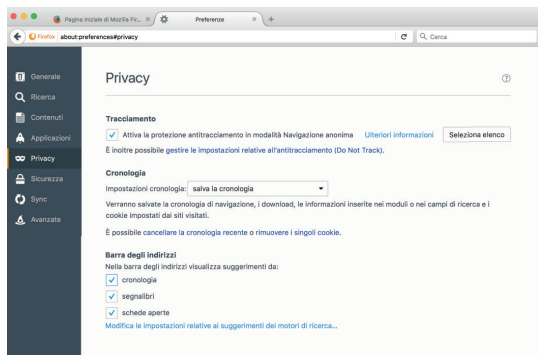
Pagina iniziale di Mozilla Fir... ×
Preferenze ×
+

Firefox about:preferences#privacy
Cerca

Generale
Ricerca
Contenuti
Applicazioni
Privacy
Sicurezza
Sync
Avanzate

Privacy

Tracciamento
Attiva la protezione antitracciamento in modalità Navigazione anonima Ulteriori informazioni
Seleziona elenco
È inoltre possibile gestire le impostazioni relative all'antitracciamento (Do Not Track).

Cronologia
Impostazioni cronologia: salva la cronologia
Verranno salvate la cronologia di navigazione, i download, le informazioni inserite nei moduli o nei campi di ricerca e i cookie impostati dai siti visitati.

È possibile cancellare la cronologia recente o rimuovere i singoli cookie.

Barra degli indirizzi
Nella barra degli indirizzi visualizza suggerimenti da:
cronologia
segnalibri
schede aperte
Modifica le impostazioni relative ai suggerimenti dei motori di ricerca...